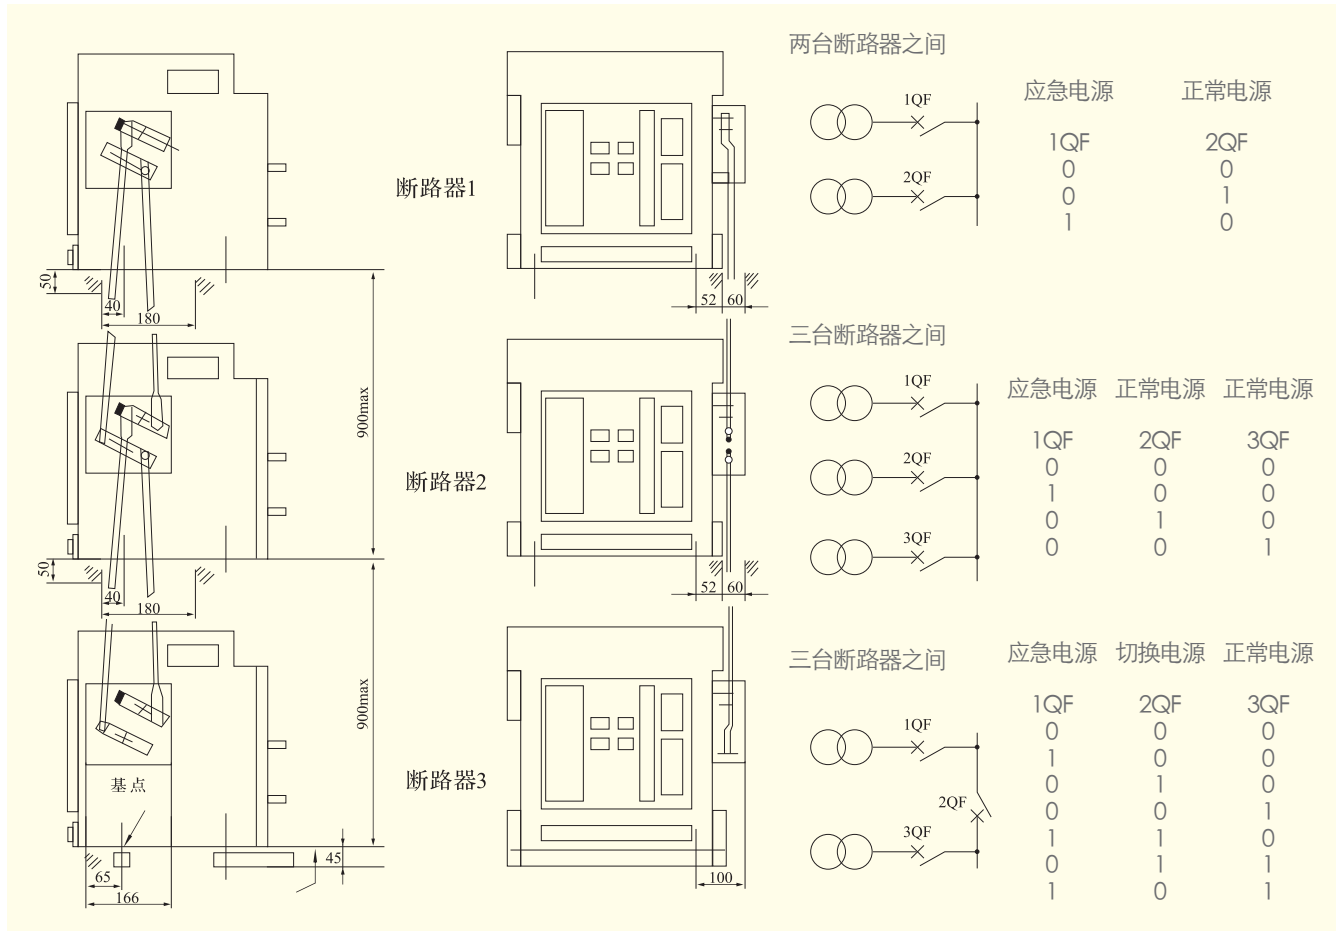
50
40
180
900max
50
40
180
900max
基点
65
166
45

断路器1
断路器2
断路器3

52 60
52 60
100

两台断路器之间
1QF
2QF

| 应急电源 | 正常电源 |
|---|---|
| 1QF | 2QF |
| 0 | 0 |
| 0 | 1 |
| 1 | 0 |

三台断路器之间
1QF
2QF
3QF

| 应急电源 | 正常电源 | 正常电源 |
|---|---|---|
| 1QF | 2QF | 3QF |
| 0 | 0 | 0 |
| 1 | 0 | 0 |
| 0 | 1 | 0 |
| 0 | 0 | 1 |

三台断路器之间
1QF
2QF
3QF

| 应急电源 | 切换电源 | 正常电源 |
|---|---|---|
| 1QF | 2QF | 3QF |
| 0 | 0 | 0 |
| 1 | 0 | 0 |
| 0 | 1 | 0 |
| 0 | 0 | 1 |
| 1 | 1 | 0 |
| 0 | 1 | 1 |
| 1 | 0 | 1 |